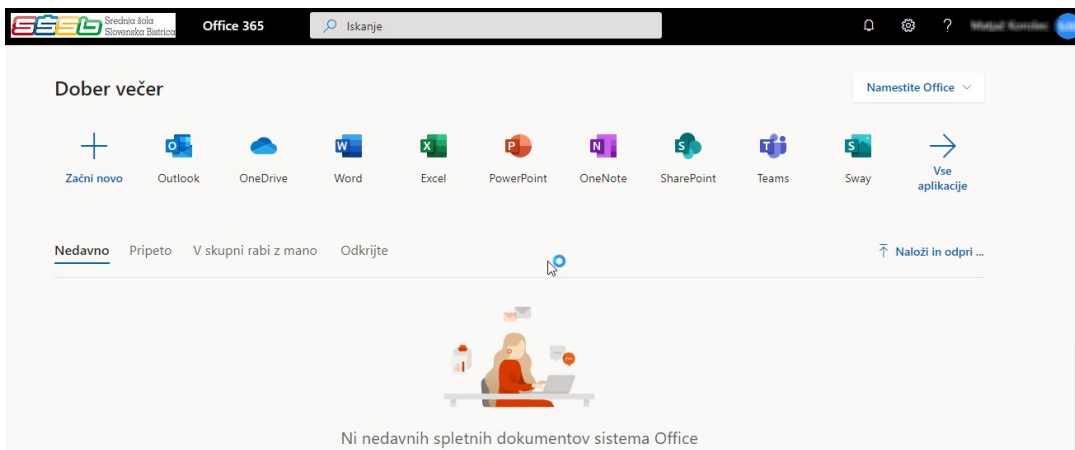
SŠSB Srednja šola Slovenska Bistrica Office 365 Iskanje ? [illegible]

Dober večer

Namestite Office

Začni novo Outlook OneDrive Word Excel PowerPoint OneNote SharePoint Teams Sway Vse aplikacije

Nedavno Pripeto V skupni rabi z mano Odkrijte

Naloži in odpri ...

Ni nedavnih spletnih dokumentov sistema Office